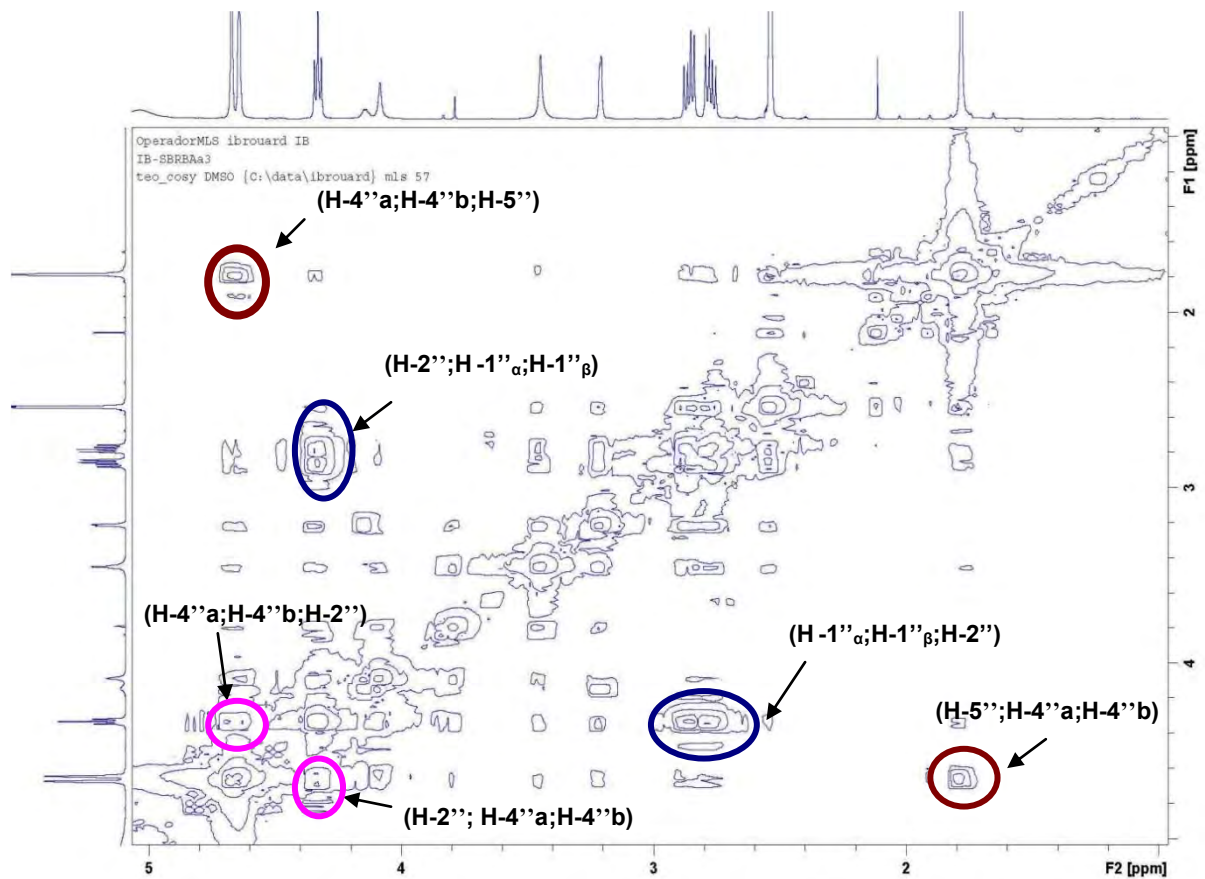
OperadorMLS ibrouard IB
IB-SBRBAa3
teo_cosy DMSO {C:\data\ibrouard} mls 57

F1 [ppm]

(H-4''a;H-4''b;H-5'')

(H-2'';H -1''$_{\alpha}$;H-1''$_{\beta}$)

(H-4''a;H-4''b;H-2'')

(H -1''$_{\alpha}$;H-1''$_{\beta}$;H-2'')

(H-5'';H-4''a;H-4''b)

(H-2''; H-4''a;H-4''b)

2

3

4

5

4

3

2

F2 [ppm]